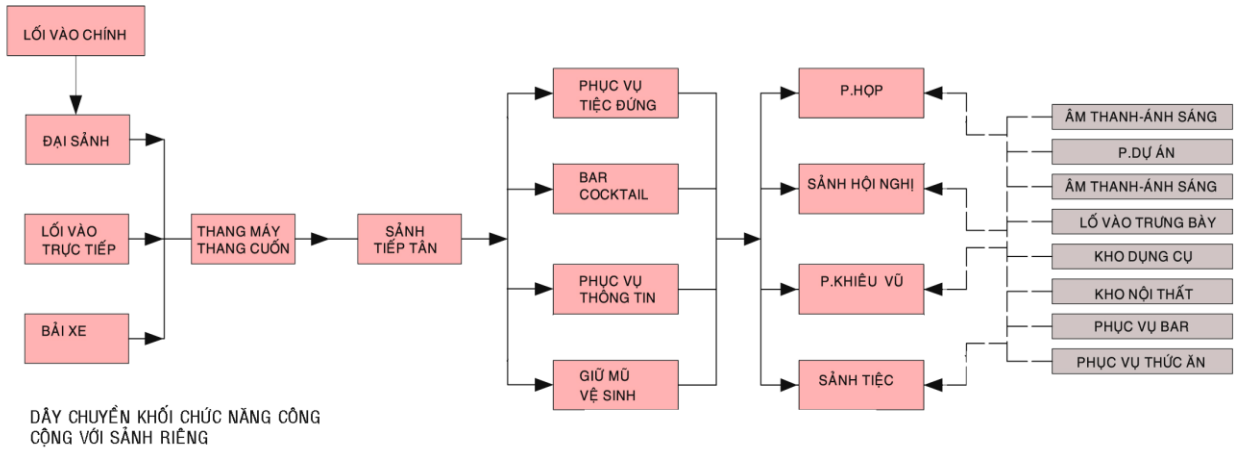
LỐI VÀO CHÍNH

ĐẠI SẢNH

LỐI VÀO TRỰC TIẾP

BẢI XE

THANG MÁY THANG CUỐN

SẢNH TIẾP TÂN

PHỤC VỤ TIỆC ĐỨNG

BAR COCKTAIL

PHỤC VỤ THÔNG TIN

GIỮ MŨ VỆ SINH

P.HỌP

SẢNH HỘI NGHỊ

P.KHIÊU VŨ

SẢNH TIỆC

ÂM THANH-ÁNH SÁNG

P.DỰ ÁN

ÂM THANH-ÁNH SÁNG

LỐ VÀO TRƯNG BÀY

KHO DỤNG CỤ

KHO NỘI THẤT

PHỤC VỤ BAR

PHỤC VỤ THỨC ĂN

DÂY CHUYỀN KHỐI CHỨC NĂNG CÔNG CỘNG VỚI SẢNH RIÊNG